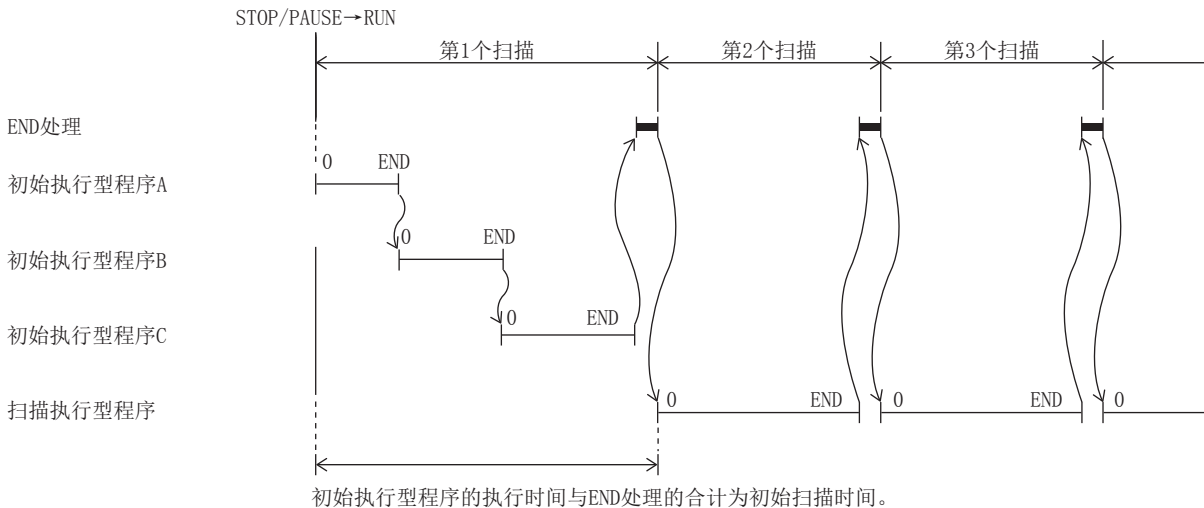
STOP/PAUSE→RUN

第1个扫描

第2个扫描

第3个扫描

END处理

0 END

初始执行型程序A

0 END

初始执行型程序B

0 END

初始执行型程序C

0 END 0 END 0

扫描执行型程序

初始执行型程序的执行时间与END处理的合计为初始扫描时间。